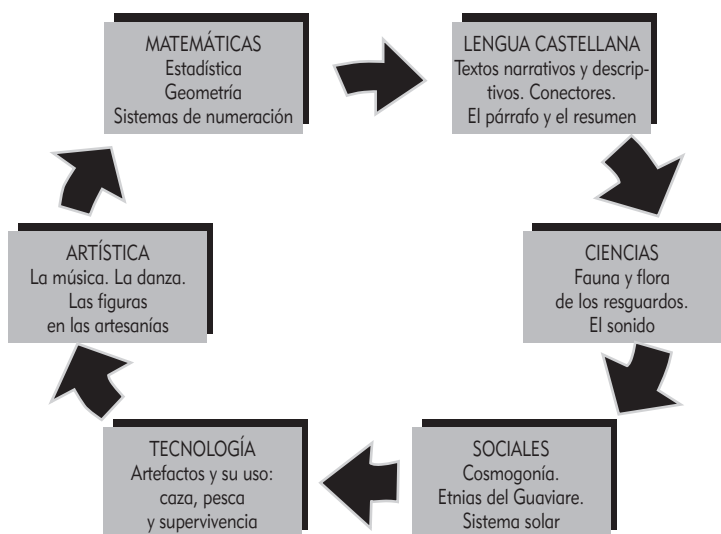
MATEMÁTICAS
Estadística
Geometría
Sistemas de numeración

LENGUA CASTELLANA
Textos narrativos y descriptivos. Conectores.
El párrafo y el resumen

CIENCIAS
Fauna y flora
de los resguardos.
El sonido

SOCIALES
Cosmogonía.
Etnias del Guaviare.
Sistema solar

TECNOLOGÍA
Artefactos y su uso:
caza, pesca
y supervivencia

ARTÍSTICA
La música. La danza.
Las figuras
en las artesanías